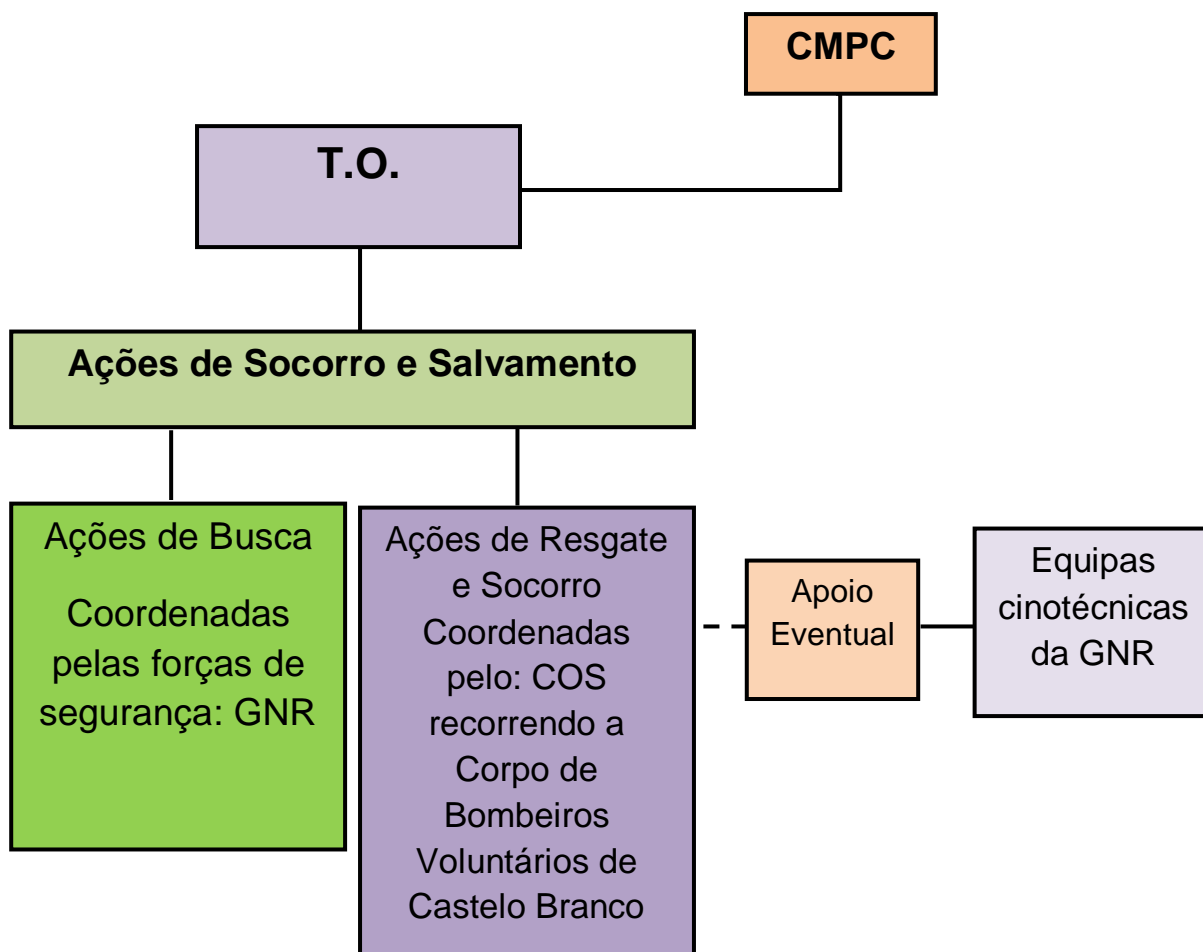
CMPC

T.O.

Ações de Socorro e Salvamento

Ações de Busca

Coordenadas pelas forças de segurança: GNR

Ações de Resgate e Socorro Coordenadas pelo: COS recorrendo a Corpo de Bombeiros Voluntários de Castelo Branco

Apoio Eventual

Equipas cinotécnicas da GNR